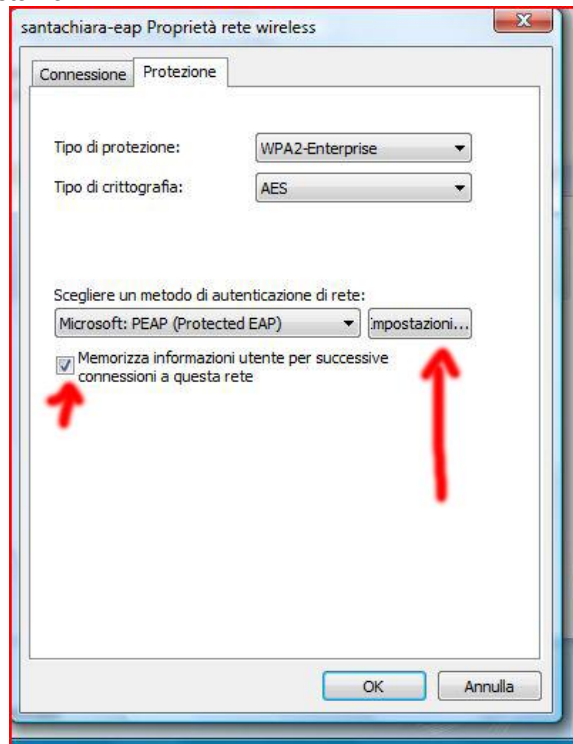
santachiara-eap Proprietà rete wireless

Connessione Protezione

Tipo di protezione: WPA2-Enterprise

Tipo di crittografia: AES

Scegliere un metodo di autenticazione di rete:

Microsoft: PEAP (Protected EAP)

Impostazioni...

Memorizza informazioni utente per successive connessioni a questa rete

OK Annulla